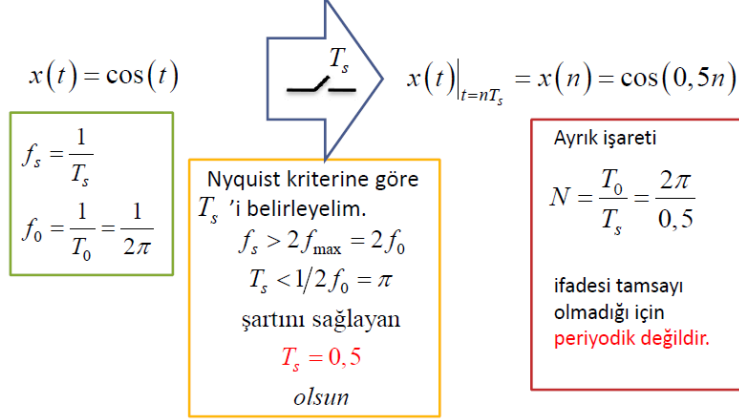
$x(t) = \cos(t)$

$T_s$

$x(t)\big|_{t=nT_s} = x(n) = \cos(0,5n)$

$f_s = \frac{1}{T_s}$

$f_0 = \frac{1}{T_0} = \frac{1}{2\pi}$

Nyquist kriterine göre $T_s$ 'i belirleyelim.

$f_s > 2 f_{\max} = 2 f_0$

$T_s < 1/2 f_0 = \pi$

şartını sağlayan

$T_s = 0,5$

olsun

Ayrık işareti

$N = \frac{T_0}{T_s} = \frac{2\pi}{0,5}$

ifadesi tamsayı olmadığı için periyodik değildir.